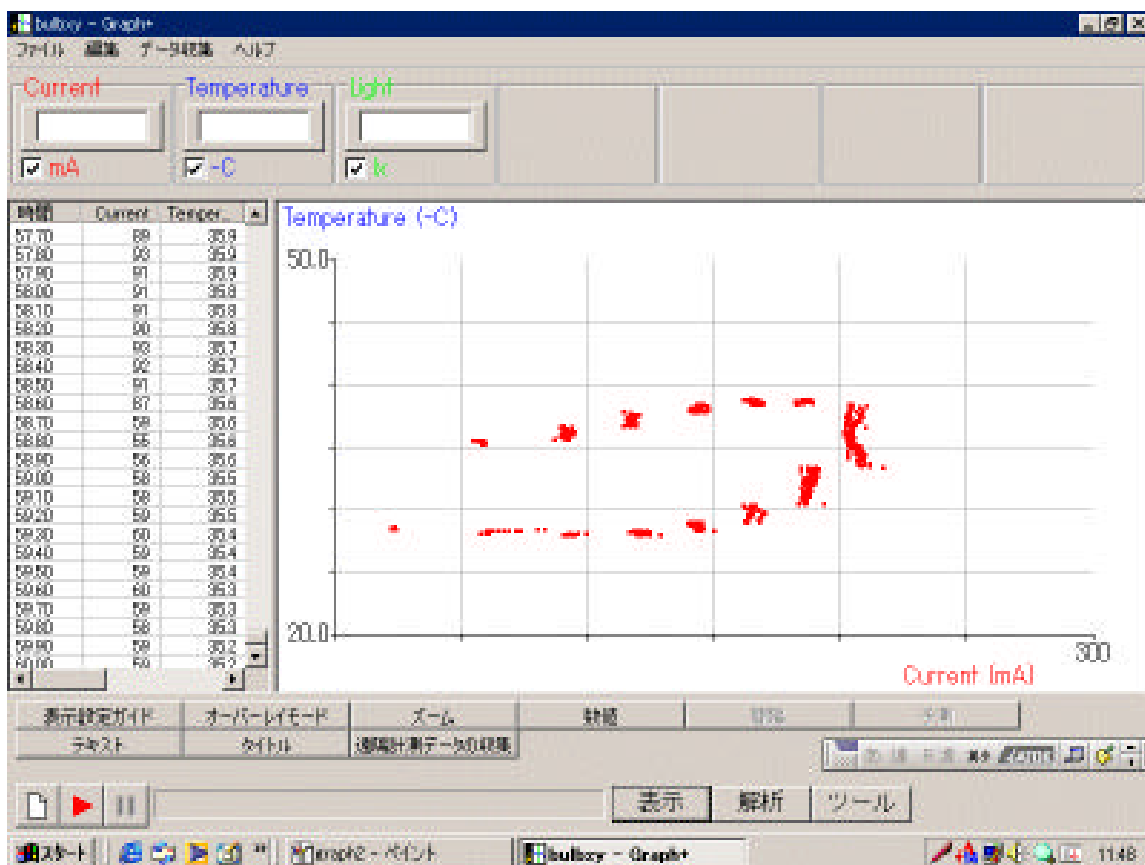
bulbxy - Graph+
ファイル 編集 データ収集 ヘルプ

Current
☑ mA

Temperature
☑ -C

Light
☑ lx

| 時間 | Current | Temper... |
|---|---|---|
| 57.70 | 89 | 35.9 |
| 57.80 | 93 | 35.9 |
| 57.90 | 91 | 35.9 |
| 58.00 | 91 | 35.8 |
| 58.10 | 91 | 35.8 |
| 58.20 | 90 | 35.8 |
| 58.30 | 93 | 35.7 |
| 58.40 | 92 | 35.7 |
| 58.50 | 91 | 35.7 |
| 58.60 | 87 | 35.6 |
| 58.70 | 58 | 35.6 |
| 58.80 | 55 | 35.6 |
| 58.90 | 56 | 35.6 |
| 59.00 | 58 | 35.5 |
| 59.10 | 58 | 35.5 |
| 59.20 | 59 | 35.5 |
| 59.30 | 60 | 35.4 |
| 59.40 | 59 | 35.4 |
| 59.50 | 59 | 35.4 |
| 59.60 | 60 | 35.3 |
| 59.70 | 59 | 35.3 |
| 59.80 | 58 | 35.3 |
| 59.90 | 58 | 35.2 |
| 60.00 | 59 | 35.2 |

Temperature (-C)
50.0
20.0
300
Current (mA)

表示設定ガイド オーバーレイモード ズーム 計算 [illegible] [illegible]
テキスト タイトル 連続計測データの収集

表示 解析 ツール

スタート graph2 - ペイント bulbxy - Graph+ 11:48